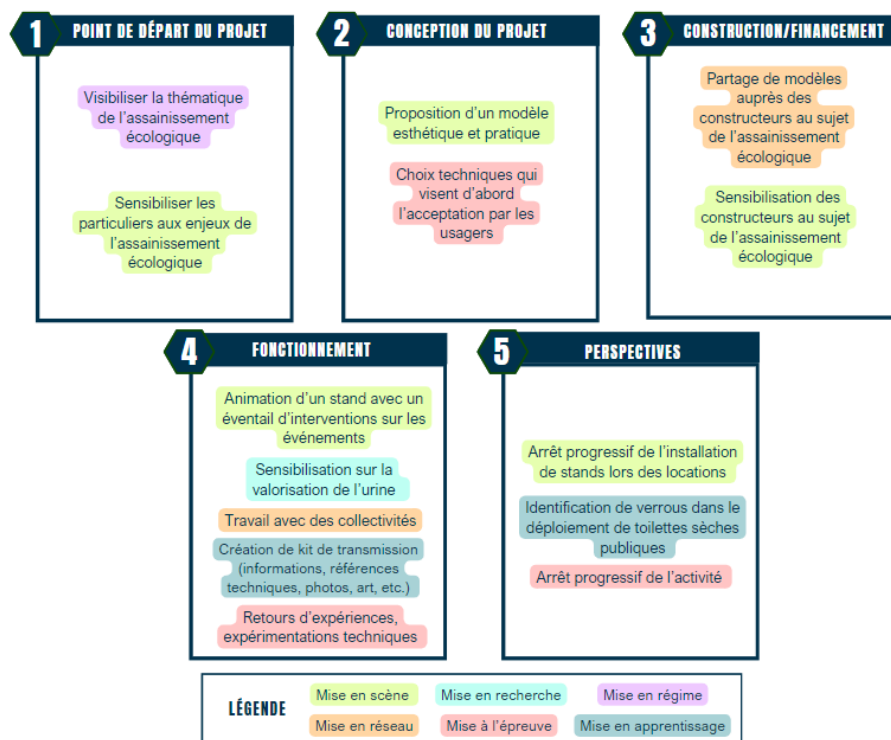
1 POINT DE DÉPART DU PROJET

Visibiliser la thématique de l'assainissement écologique

Sensibiliser les particuliers aux enjeux de l'assainissement écologique

2 CONCEPTION DU PROJET

Proposition d'un modèle esthétique et pratique

Choix techniques qui visent d'abord l'acceptation par les usagers

3 CONSTRUCTION/FINANCEMENT

Partage de modèles auprès des constructeurs au sujet de l'assainissement écologique

Sensibilisation des constructeurs au sujet de l'assainissement écologique

4 FONCTIONNEMENT

Animation d'un stand avec un éventail d'interventions sur les événements

Sensibilisation sur la valorisation de l'urine

Travail avec des collectivités

Création de kit de transmission (informations, références techniques, photos, art, etc.)

Retours d'expériences, expérimentations techniques

5 PERSPECTIVES

Arrêt progressif de l'installation de stands lors des locations

Identification de verrous dans le déploiement de toilettes sèches publiques

Arrêt progressif de l'activité

LÉGENDE

Mise en scène | Mise en recherche | Mise en régime
Mise en réseau | Mise à l'épreuve | Mise en apprentissage